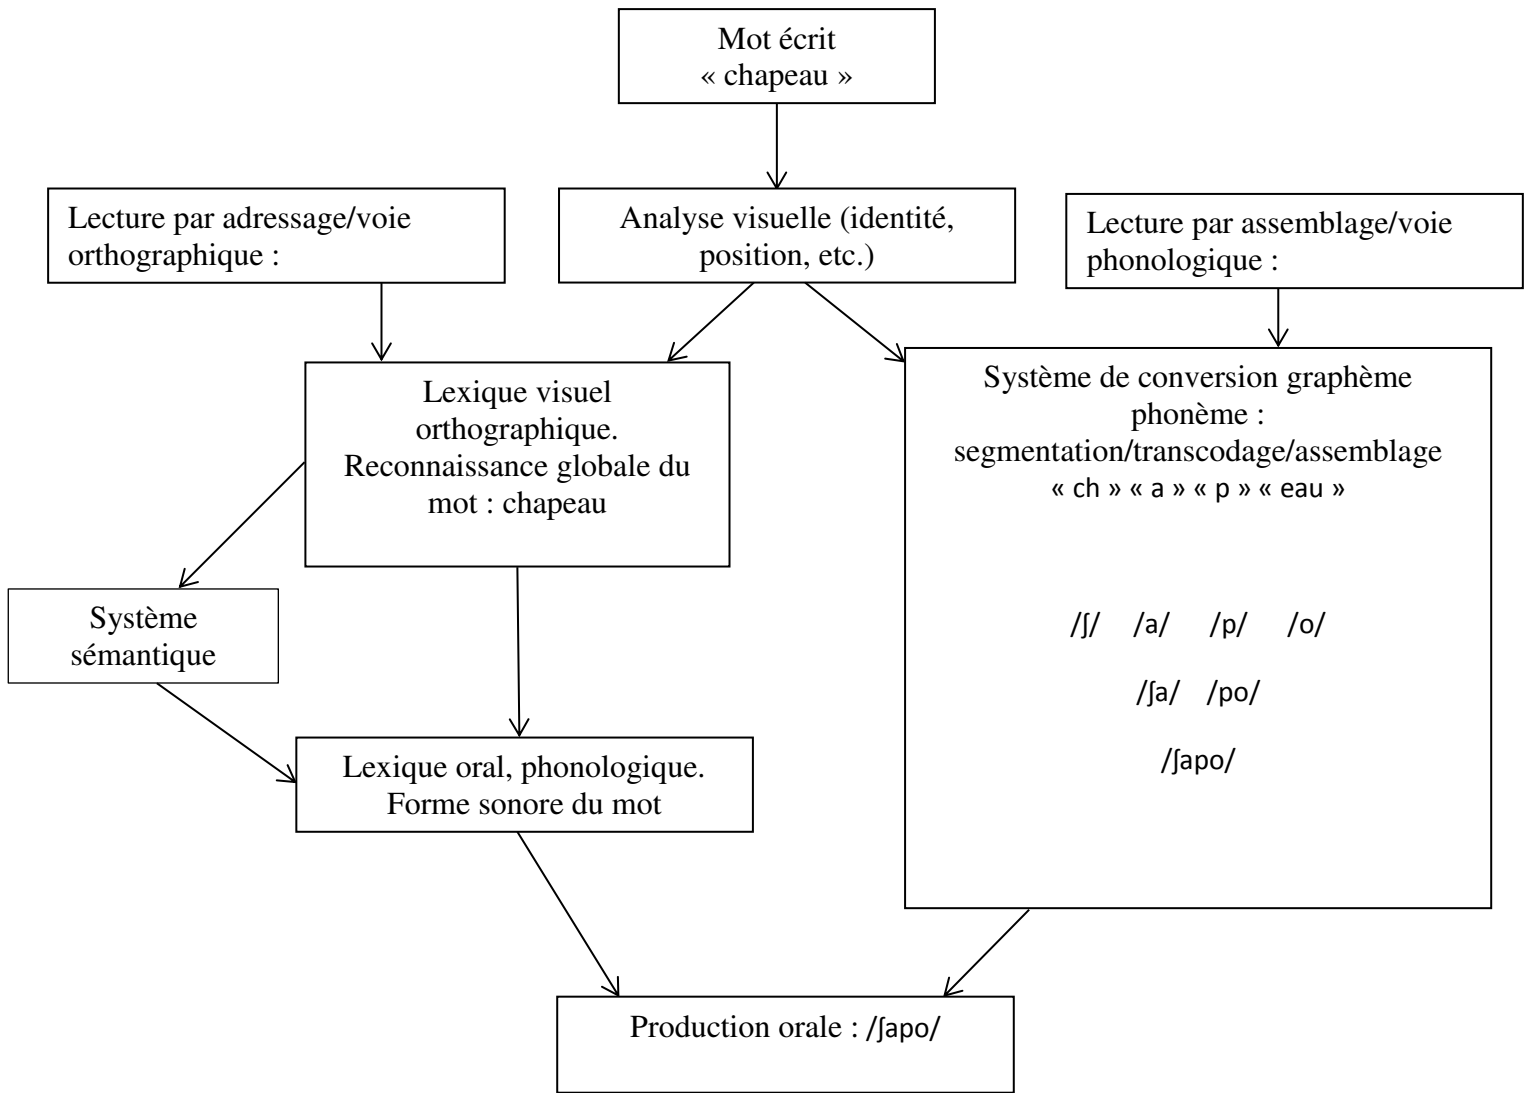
Mot écrit
« chapeau »

Lecture par adressage/voie orthographique :

Analyse visuelle (identité, position, etc.)

Lecture par assemblage/voie phonologique :

Lexique visuel orthographique. Reconnaissance globale du mot : chapeau

Système de conversion graphème phonème : segmentation/transcodage/assemblage
« ch » « a » « p » « eau »

/ʃ/ /a/ /p/ /o/

/ʃa/ /po/

/ʃapo/

Système sémantique

Lexique oral, phonologique. Forme sonore du mot

Production orale : /ʃapo/